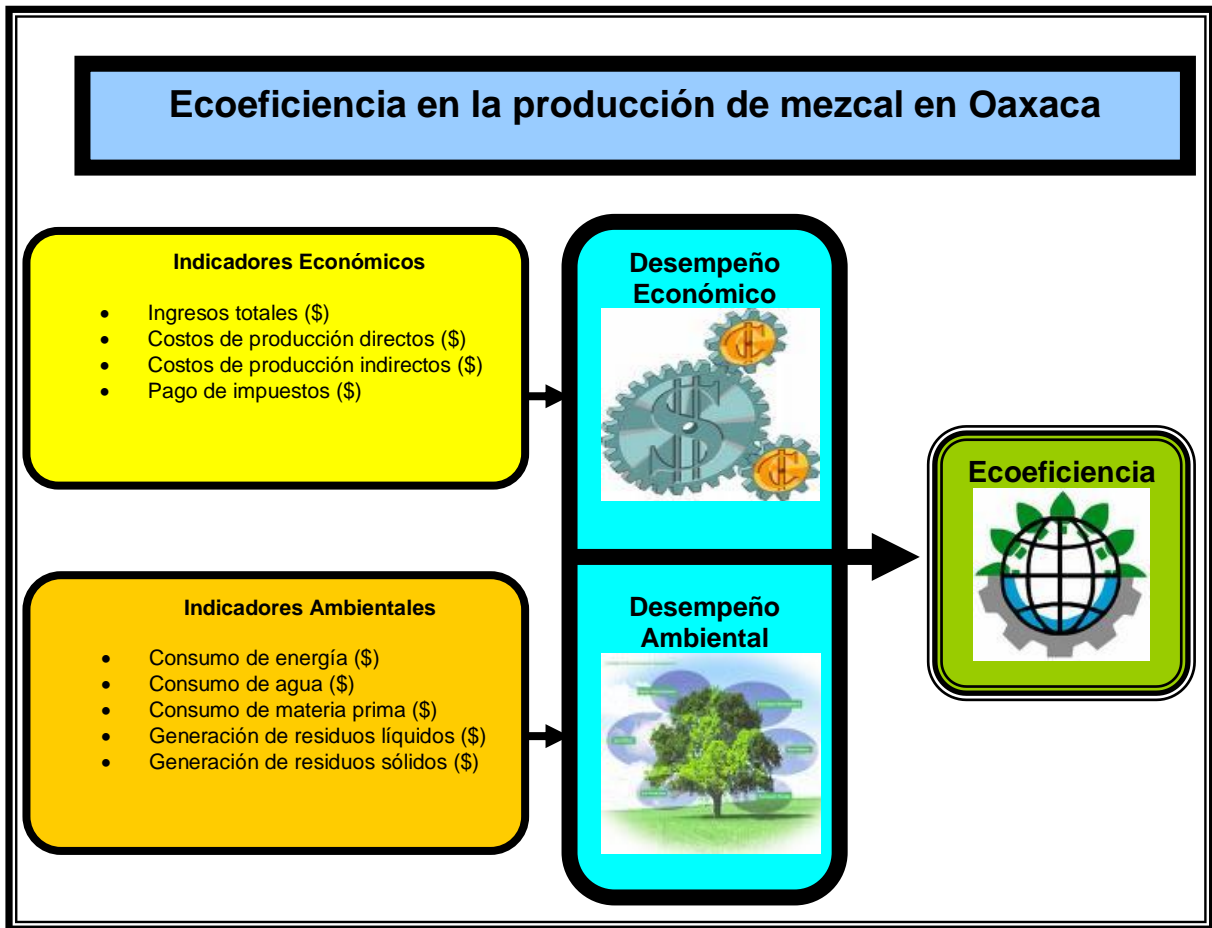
Ecoeficiencia en la producción de mezcal en Oaxaca

Indicadores Económicos

- Ingresos totales ($)
- Costos de producción directos ($)
- Costos de producción indirectos ($)
- Pago de impuestos ($)

Indicadores Ambientales

- Consumo de energía ($)
- Consumo de agua ($)
- Consumo de materia prima ($)
- Generación de residuos líquidos ($)
- Generación de residuos sólidos ($)

Desempeño Económico

Desempeño Ambiental

Ecoeficiencia